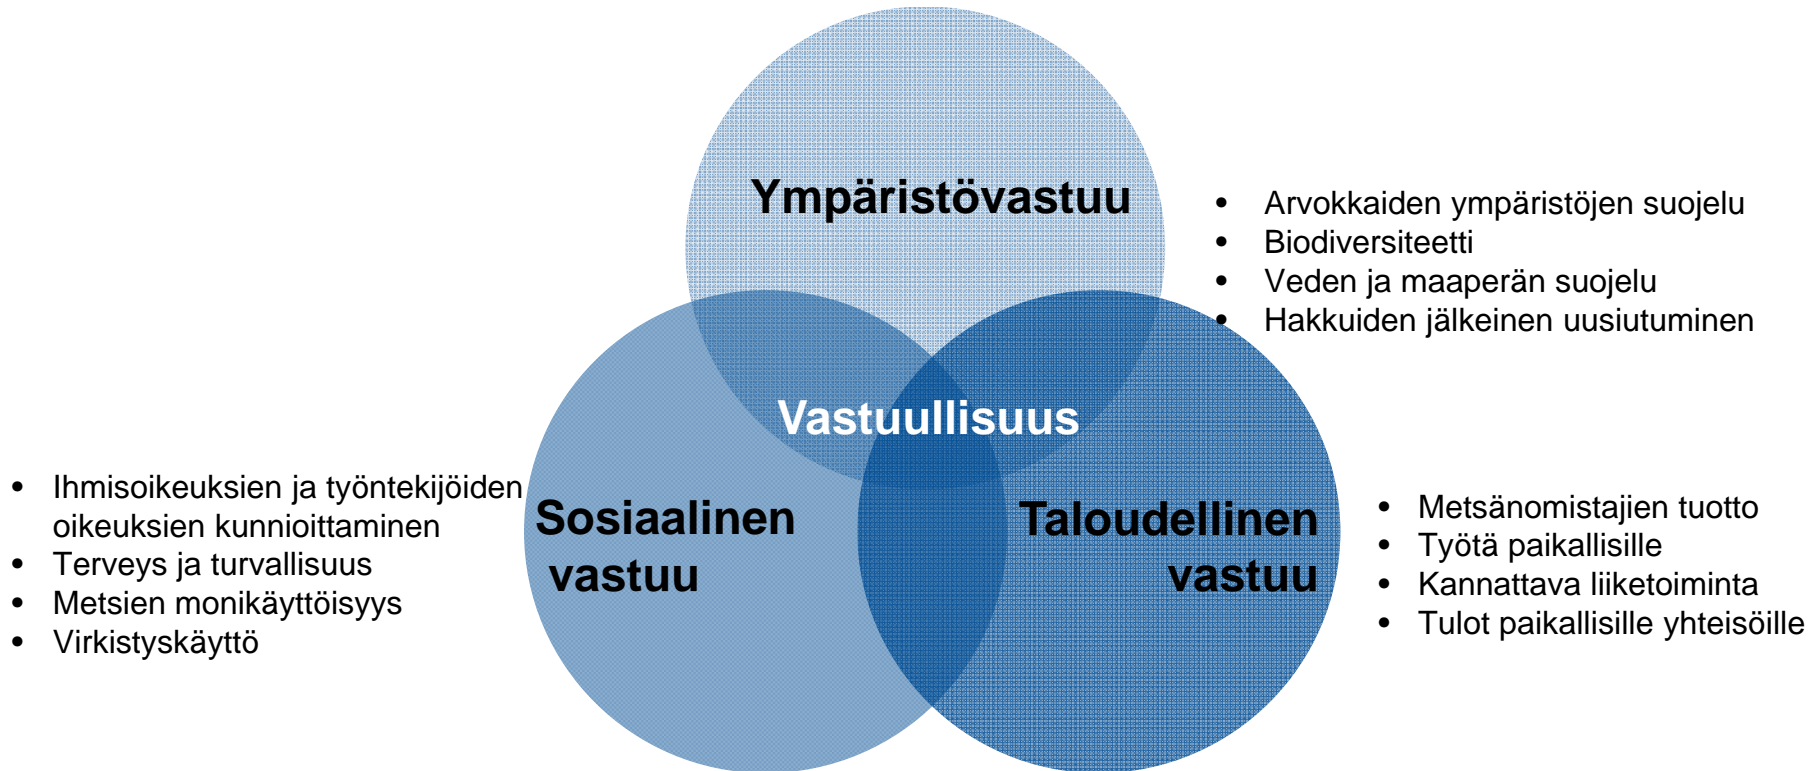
Ympäristövastuu

- Arvokkaiden ympäristöjen suojelu
- Biodiversiteetti
- Veden ja maaperän suojelu
- Hakkuiden jälkeinen uusiutuminen

Vastuullisuus

Sosiaalinen vastuu

- Ihmisoikeuksien ja työntekijöiden oikeuksien kunnioittaminen
- Terveys ja turvallisuus
- Metsien monikäyttöisyys
- Virkistyskäyttö

Taloudellinen vastuu

- Metsänomistajien tuotto
- Työtä paikallisille
- Kannattava liiketoiminta
- Tulot paikallisille yhteisöille